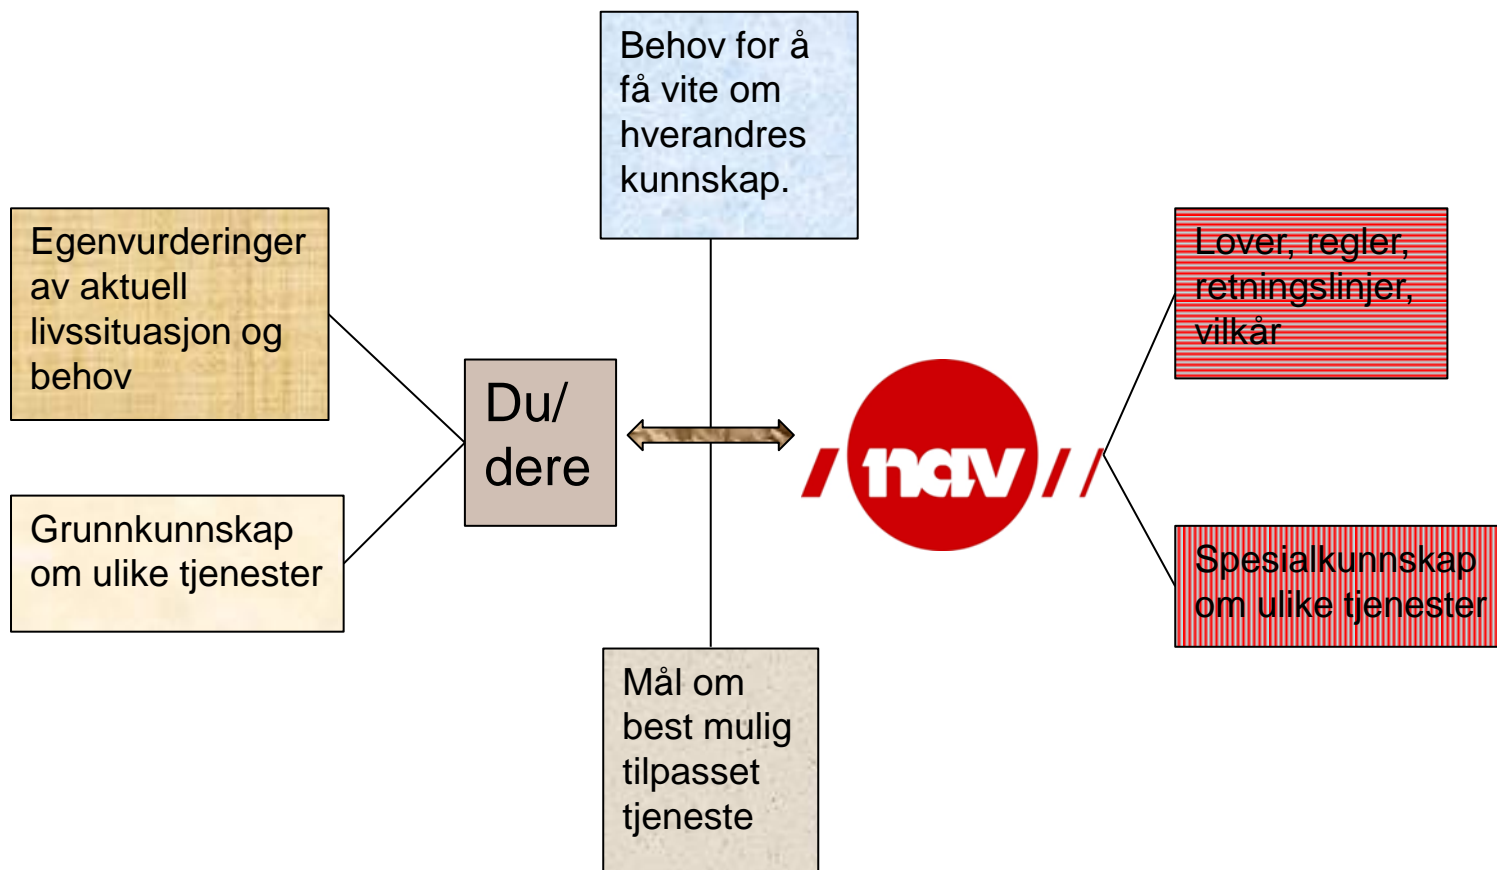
Behov for å få vite om hverandres kunnskap.

Egenvurderinger av aktuell livssituasjon og behov

Grunnkunnskap om ulike tjenester

Du/ dere

nav

Lover, regler, retningslinjer, vilkår

Spesialkunnskap om ulike tjenester

Mål om best mulig tilpasset tjeneste